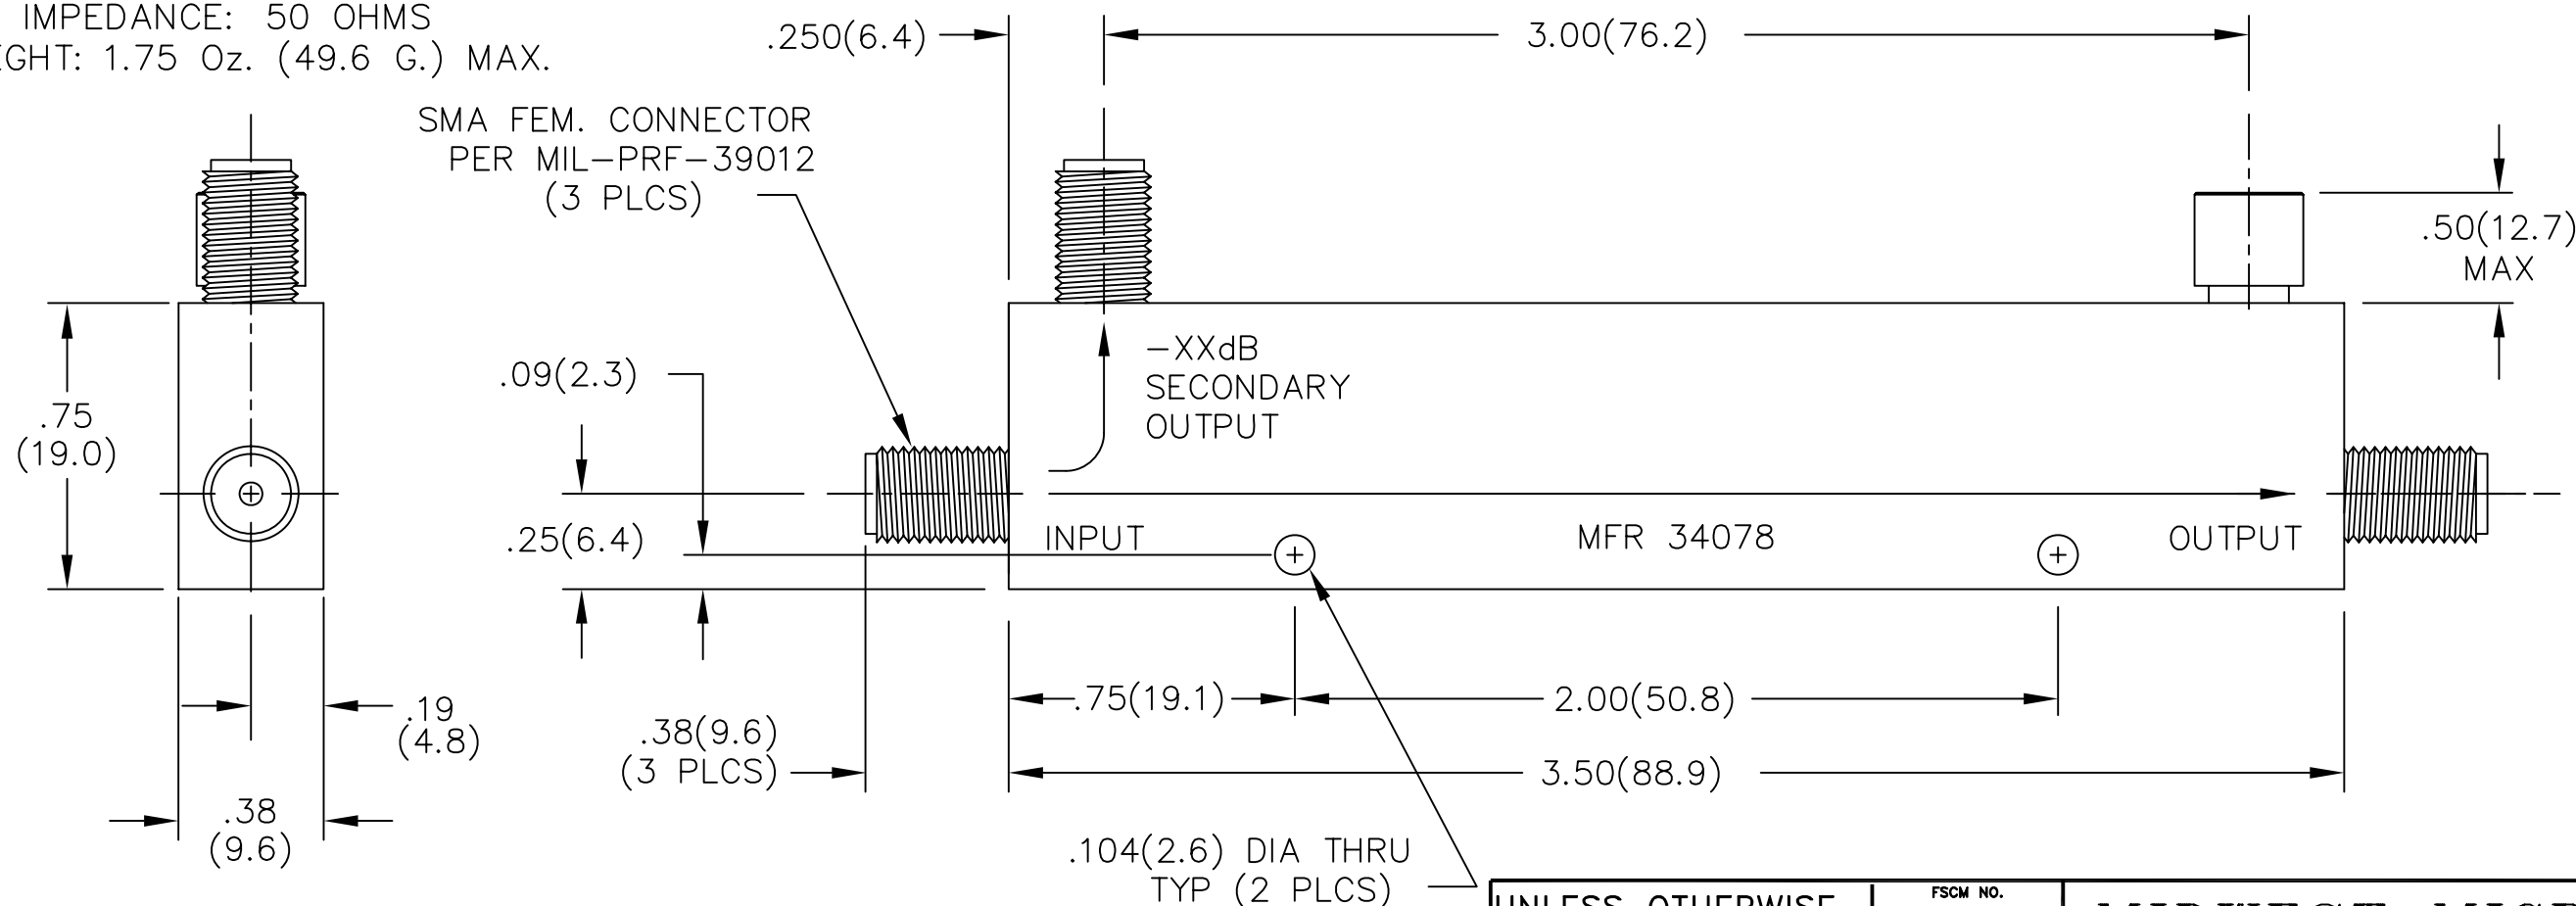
IMPEDANCE: 50 OHMS
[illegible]GHT: 1.75 Oz. (49.6 G.) MAX.

.250(6.4)
3.00(76.2)

SMA FEM. CONNECTOR PER MIL-PRF-39012 (3 PLCS)

.50(12.7) MAX

.75 (19.0)

.09(2.3)

-XXdB SECONDARY OUTPUT

INPUT
MFR 34078
OUTPUT

.25(6.4)

.19 (4.8)

.38(9.6) (3 PLCS)

.75(19.1)
2.00(50.8)
3.50(88.9)

.38 (9.6)

.104(2.6) DIA THRU TYP (2 PLCS)

UNLESS OTHERWISE
FSCM NO.
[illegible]